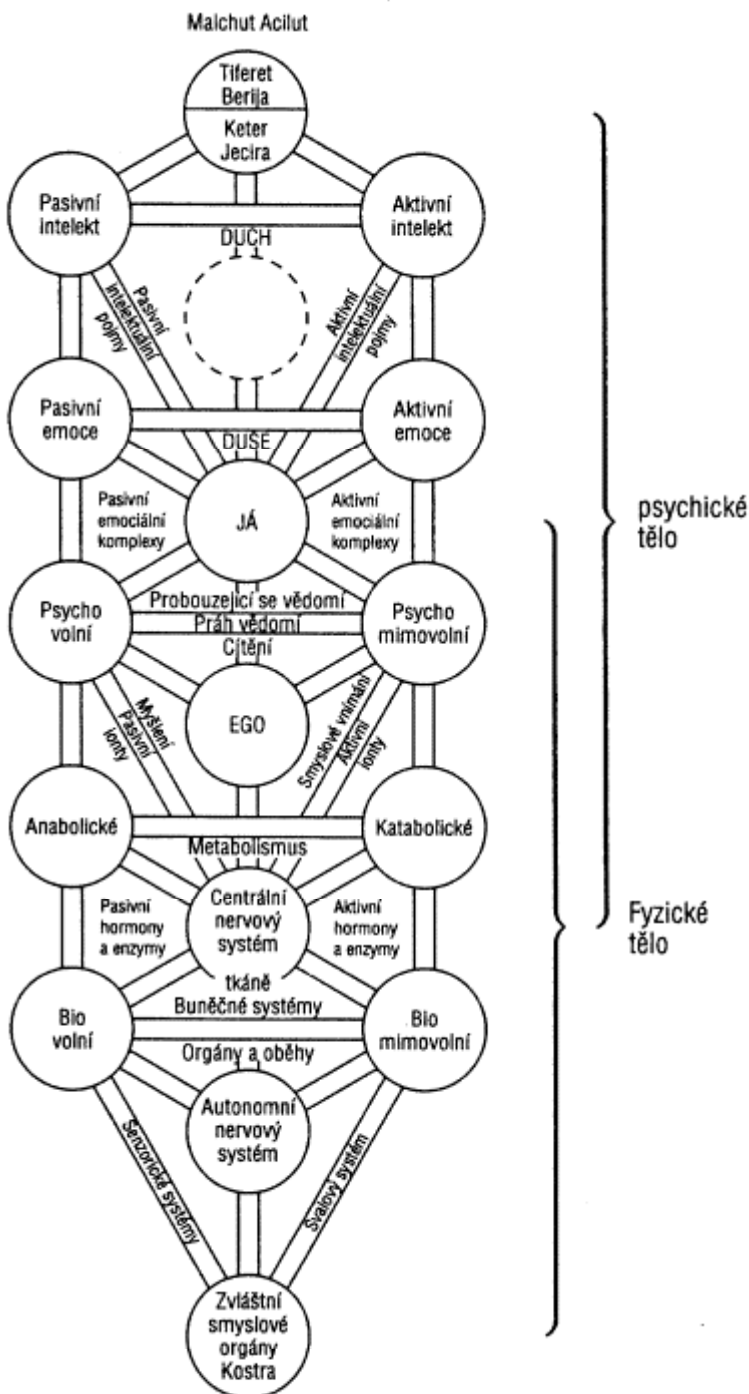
Malchut Acilut

Tiferet Berija

Keter Jecira

Pasivní intelekt

Aktivní intelekt

DUCH

Pasivní intelektuální pojmy

Aktivní intelektuální pojmy

Pasivní emoce

Aktivní emoce

DUŠE

Pasivní emociální komplexy

JÁ

Aktivní emociální komplexy

psychické tělo

Psycho volní

Probouzející se vědomí

Práh vědomí

Cítění

Psycho mimovolní

Myšlení Pasivní lonty

EGO

Smyslové vnímání Aktivní lonty

Anabolické

Katabolické

Metabolismus

Pasivní hormony a enzymy

Centrální nervový systém

Aktivní hormony a enzymy

Fyzické tělo

tkáně

Buněčné systémy

Bio volní

Bio mimovolní

Orgány a oběhy

Autonomní nervový systém

Senzorické systémy

Svalový systém

Zvláštní smyslové orgány Kostra